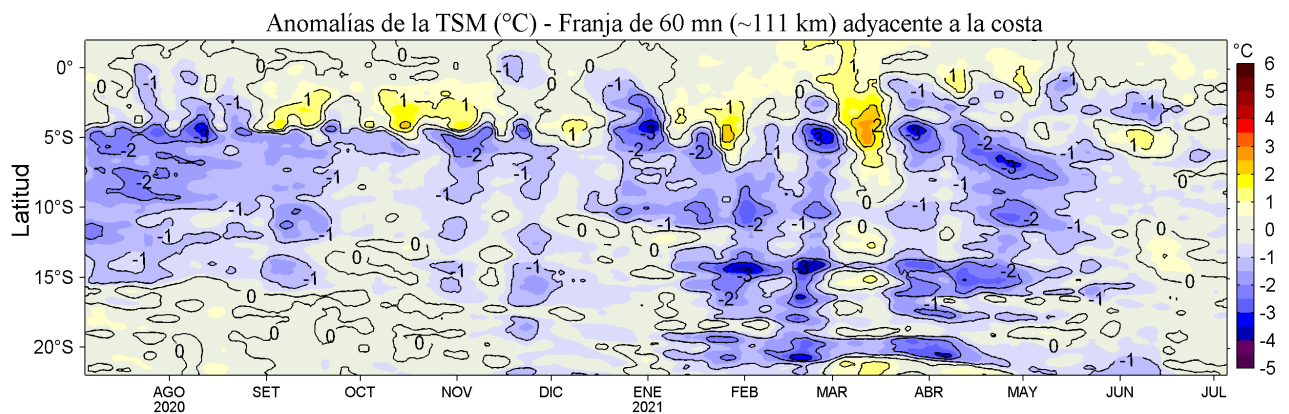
Anomalías de la TSM (°C) - Franja de 60 mn (~111 km) adyacente a la costa

Latitud

0°
5°S
10°S
15°S
20°S

AGO 2020
SET
OCT
NOV
DIC
ENE 2021
FEB
MAR
ABR
MAY
JUN
JUL

°C
6
5
4
3
2
1
0
-1
-2
-3
-4
-5

-1
0
1
-2
-3
2